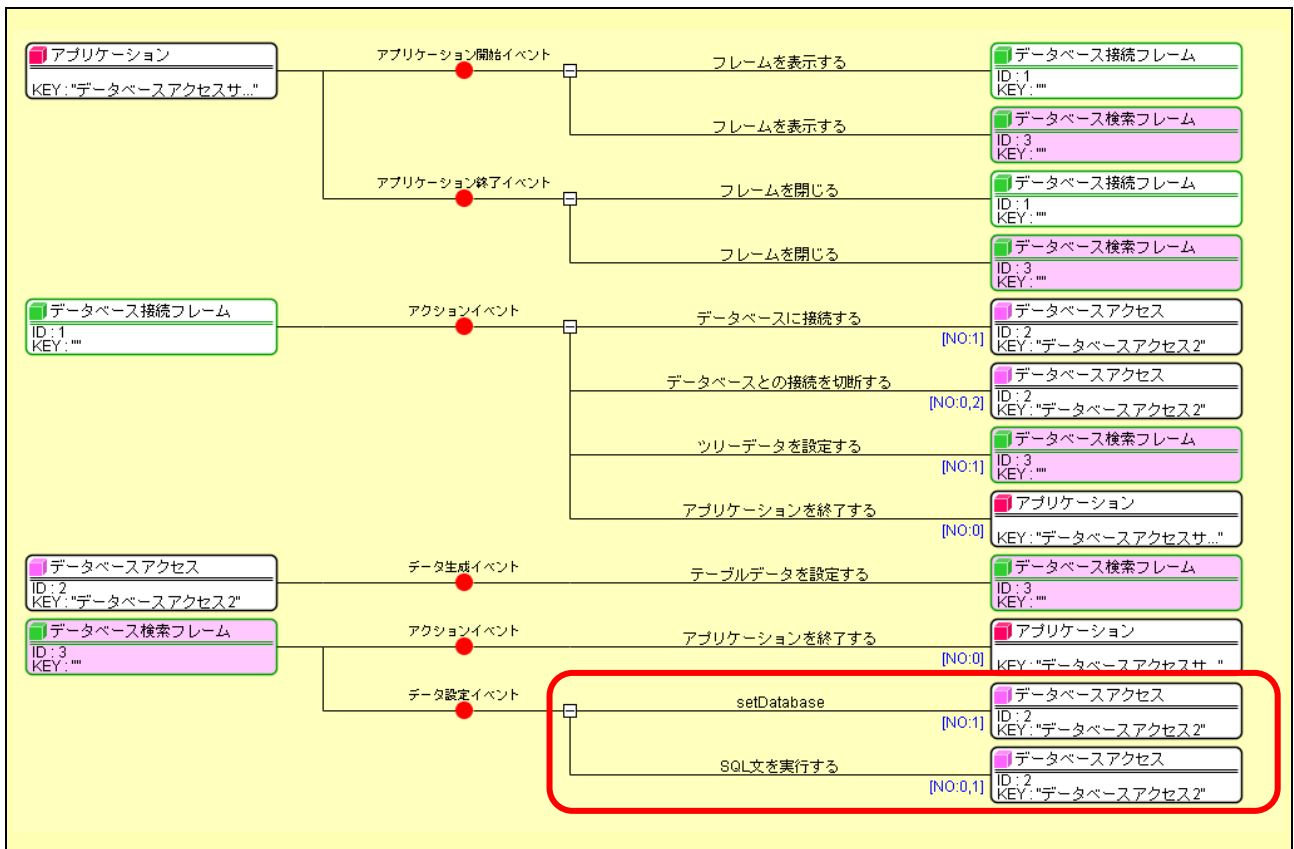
アプリケーション
KEY : "データベースアクセスサ..."

アプリケーション開始イベント

フレームを表示する

データベース接続フレーム
ID : 1
KEY : ""

フレームを表示する

データベース検索フレーム
ID : 3
KEY : ""

アプリケーション終了イベント

フレームを閉じる

データベース接続フレーム
ID : 1
KEY : ""

フレームを閉じる

データベース検索フレーム
ID : 3
KEY : ""

データベース接続フレーム
ID : 1
KEY : ""

アクションイベント

データベースに接続する
[NO:1]

データベースアクセス
ID : 2
KEY : "データベースアクセス2"

データベースとの接続を切断する
[NO:0,2]

データベースアクセス
ID : 2
KEY : "データベースアクセス2"

ツリーデータを設定する
[NO:1]

データベース検索フレーム
ID : 3
KEY : ""

アプリケーションを終了する
[NO:0]

アプリケーション
KEY : "データベースアクセスサ..."

データベースアクセス
ID : 2
KEY : "データベースアクセス2"

データ生成イベント

テーブルデータを設定する

データベース検索フレーム
ID : 3
KEY : ""

データベース検索フレーム
ID : 3
KEY : ""

アクションイベント

アプリケーションを終了する
[NO:0]

アプリケーション
KEY : "データベースアクセスサ..."

データ設定イベント

setDatabase
[NO:1]

データベースアクセス
ID : 2
KEY : "データベースアクセス2"

SQL文を実行する
[NO:0,1]

データベースアクセス
ID : 2
KEY : "データベースアクセス2"